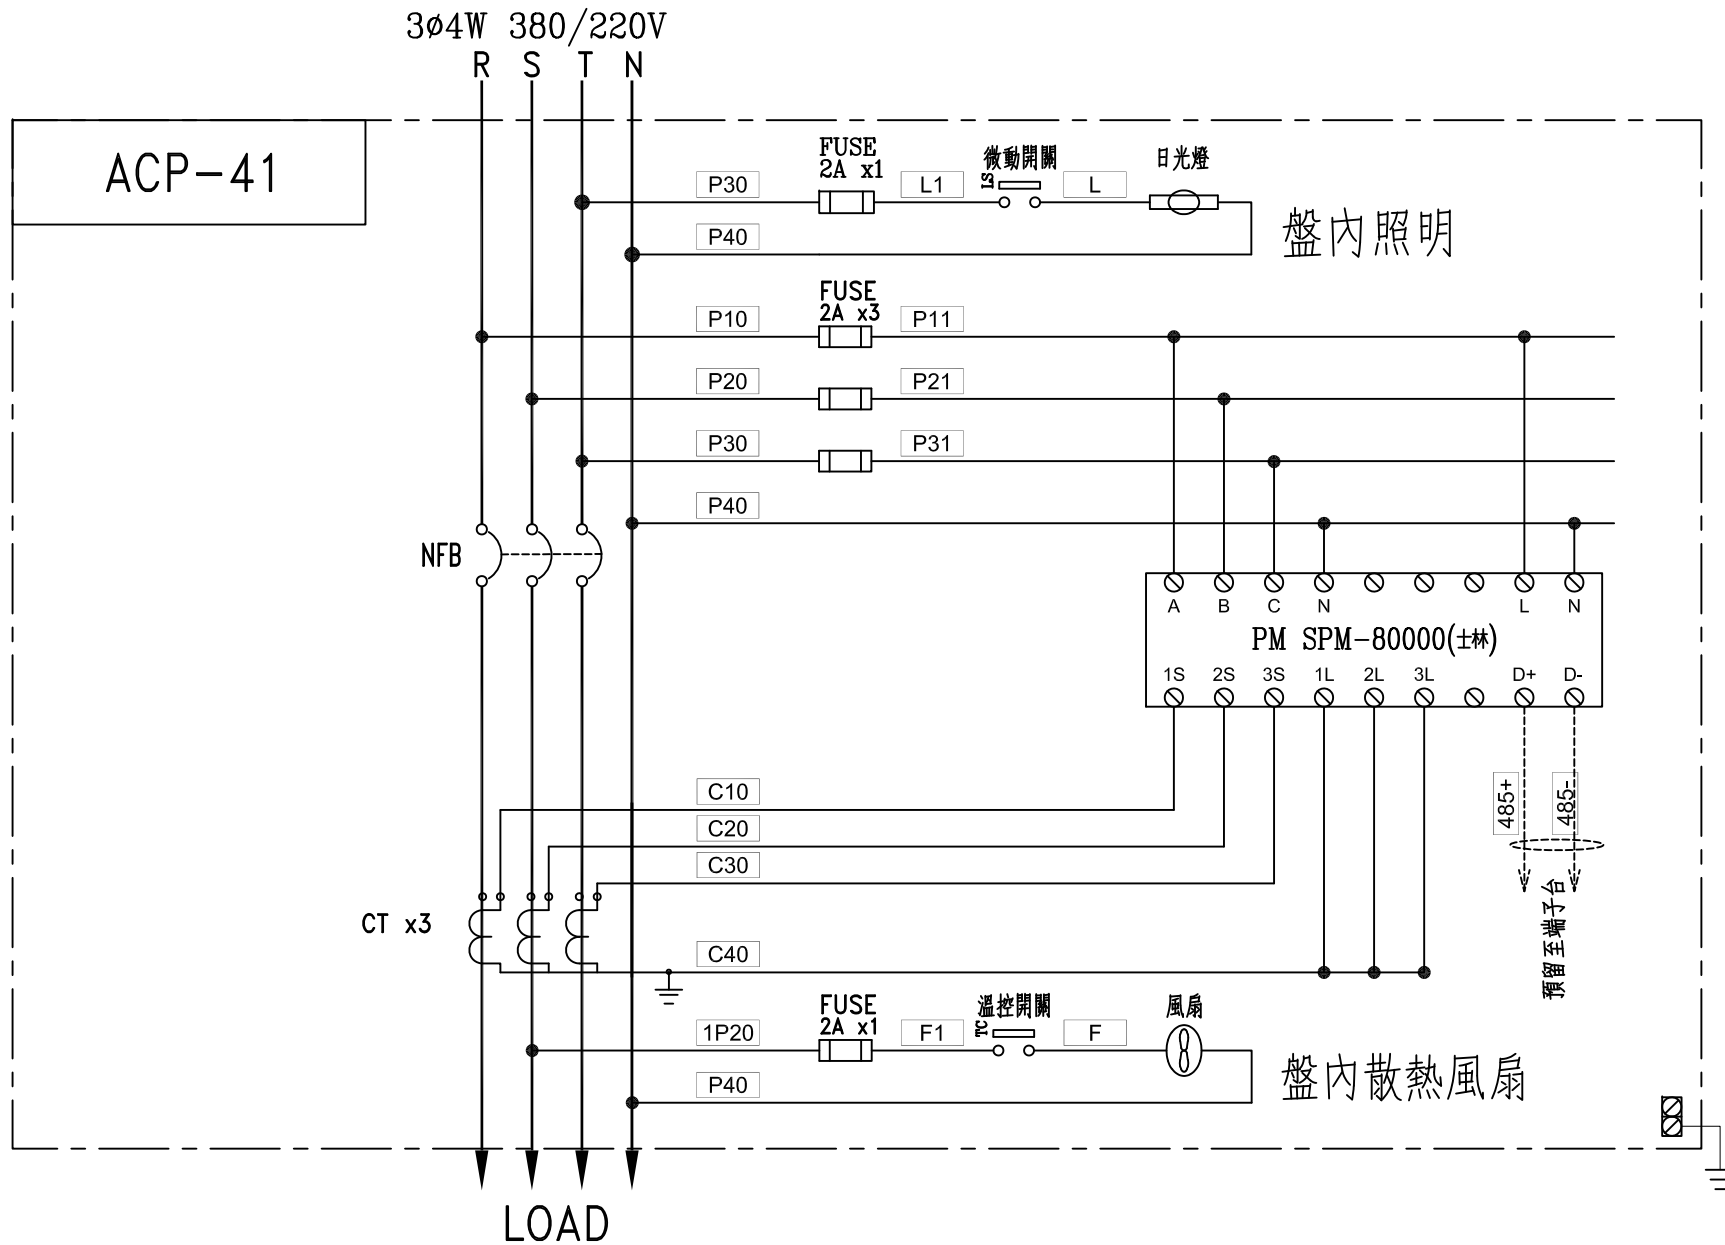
3ø4W 380/220V
R S T N

ACP-41

FUSE 2A x1
P30
L1
微動開關
LS
L
日光燈
P40
盤內照明

FUSE 2A x3
P10
P11
P20
P21
P30
P31
P40

NFB

A B C N L N
PM SPM-80000(士林)
1S 2S 3S 1L 2L 3L D+ D-

485+
485-
預留至端子台

C10
C20
C30
CT x3
C40

FUSE 2A x1
溫控開關
風扇
1P20
F1
TC
F
P40
盤內散熱風扇

LOAD